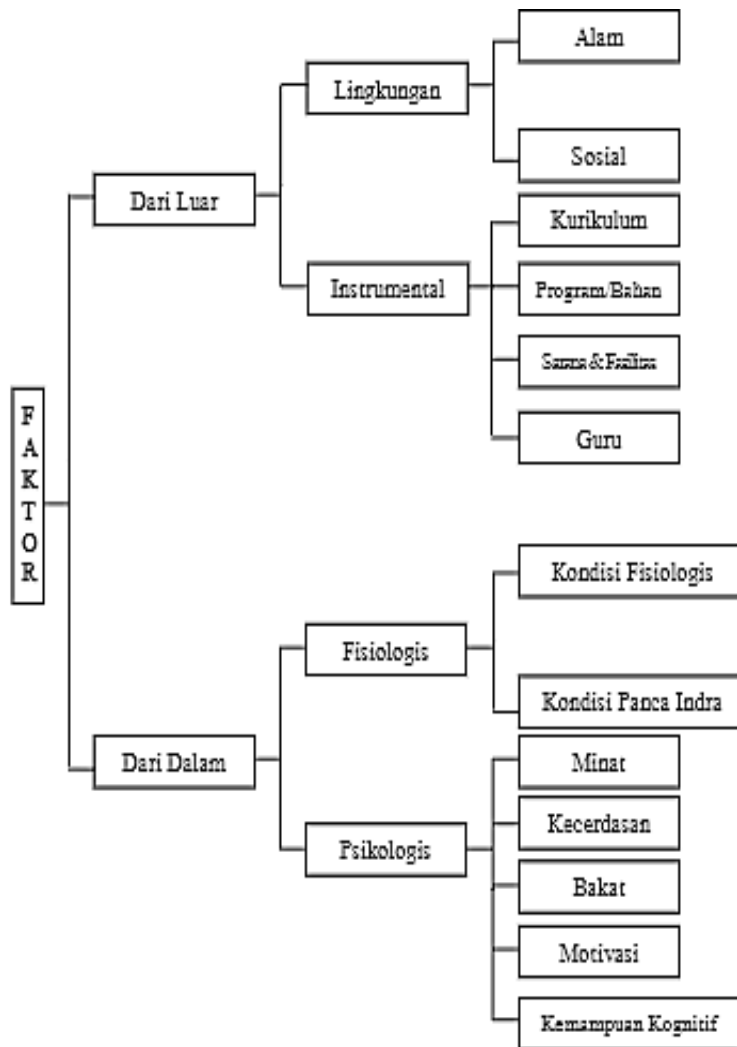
FAKTOR

Dari Luar

Lingkungan

Alam

Sosial

Instrumental

Kurikulum

Program/Bahan

Sarana & Fasilitas

Guru

Dari Dalam

Fisiologis

Kondisi Fisiologis

Kondisi Panca Indra

Psikologis

Minat

Kecerdasan

Bakat

Motivasi

Kemampuan Kognitif